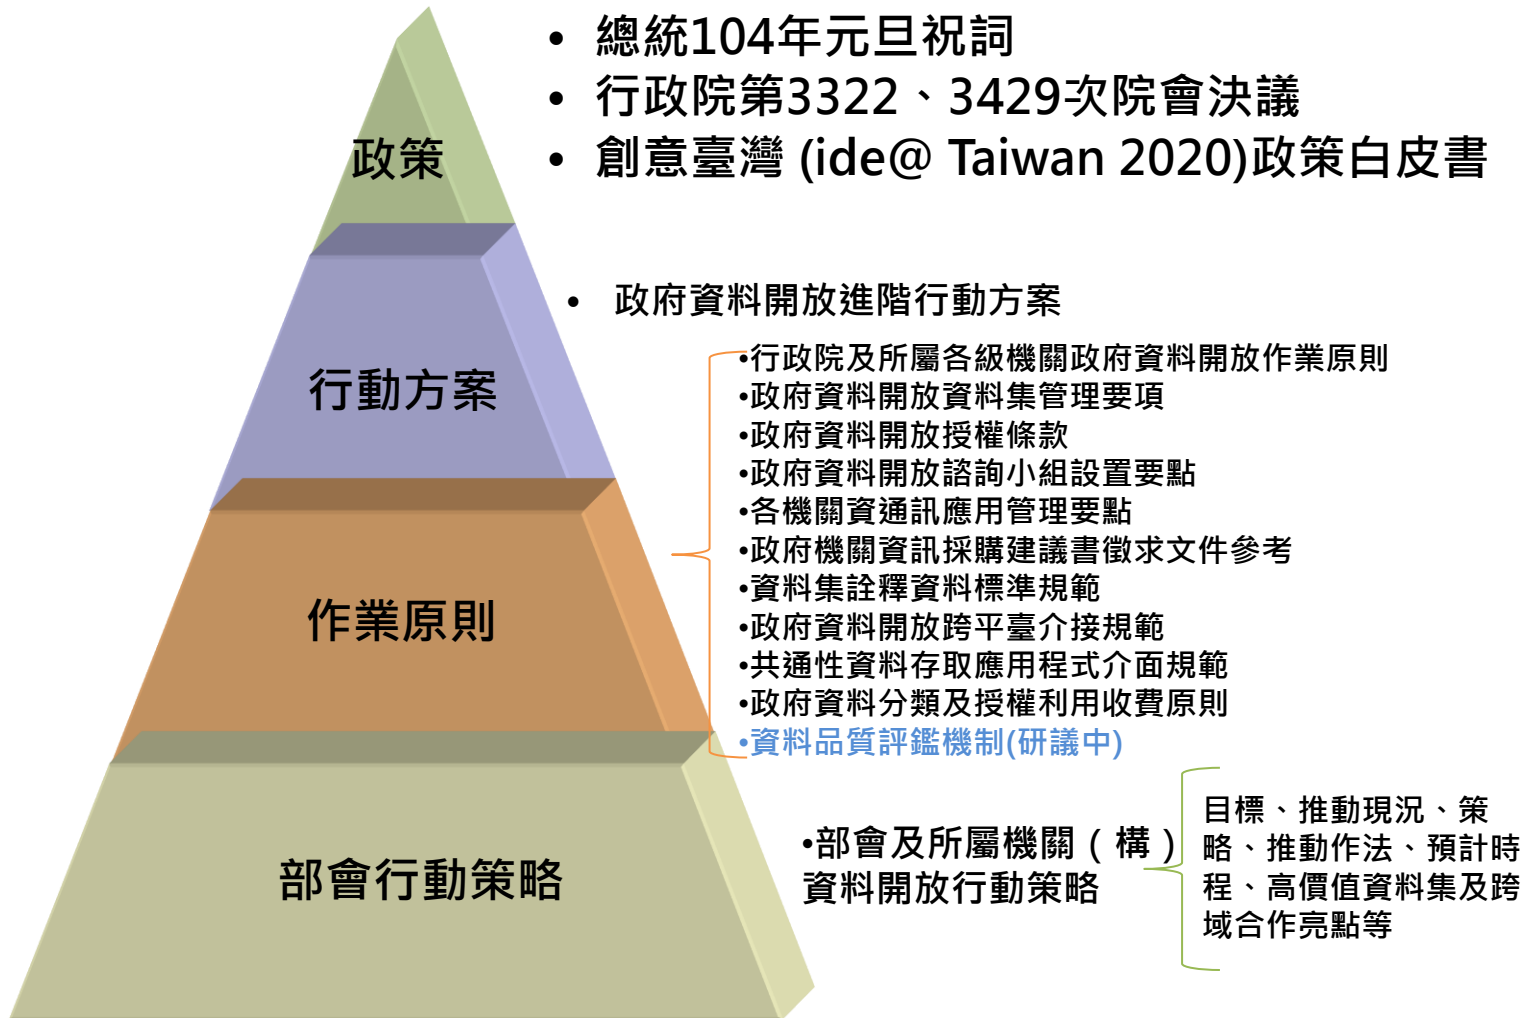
政策

• 總統104年元旦祝詞
• 行政院第3322、3429次院會決議
• 創意臺灣 (ide@ Taiwan 2020)政策白皮書

行動方案

• 政府資料開放進階行動方案

作業原則

•行政院及所屬各級機關政府資料開放作業原則
•政府資料開放資料集管理要項
•政府資料開放授權條款
•政府資料開放諮詢小組設置要點
•各機關資通訊應用管理要點
•政府機關資訊採購建議書徵求文件參考
•資料集詮釋資料標準規範
•政府資料開放跨平臺介接規範
•共通性資料存取應用程式介面規範
•政府資料分類及授權利用收費原則
•資料品質評鑑機制(研議中)

部會行動策略

•部會及所屬機關（構）資料開放行動策略

目標、推動現況、策略、推動作法、預計時程、高價值資料集及跨域合作亮點等